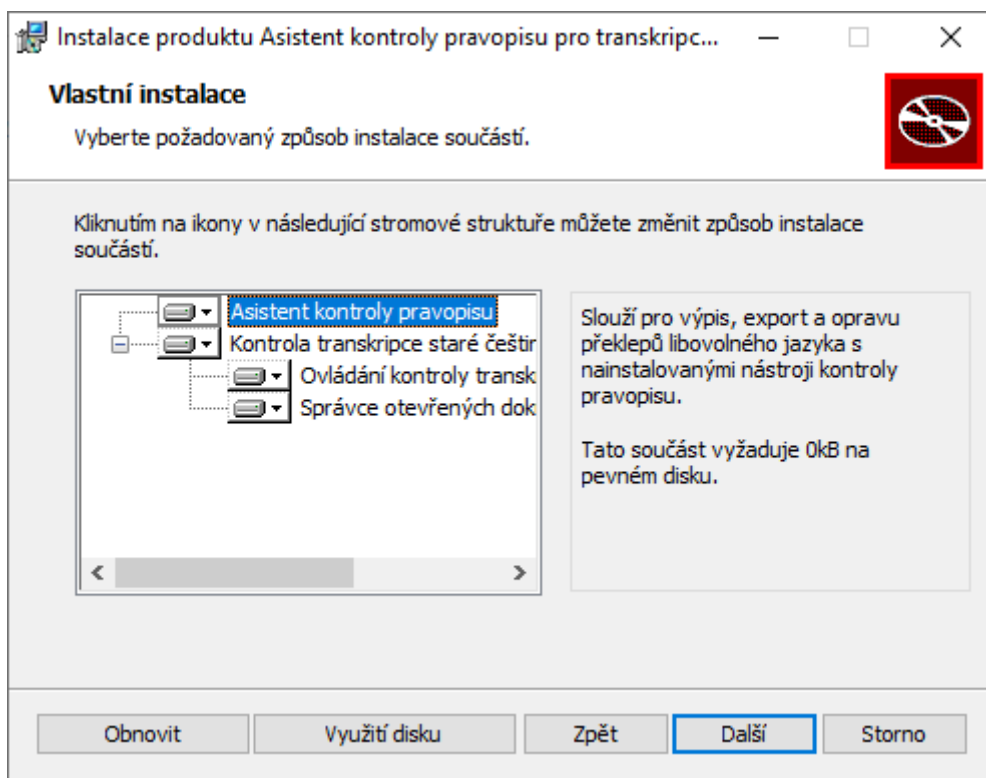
Instalace produktu Asistent kontroly pravopisu pro transkripc...

Vlastní instalace

Vyberte požadovaný způsob instalace součástí.

Kliknutím na ikony v následující stromové struktuře můžete změnit způsob instalace součástí.

Asistent kontroly pravopisu
Kontrola transkripce staré češtir
Ovládání kontroly transk
Správce otevřených dok

Slouží pro výpis, export a opravu překlepů libovolného jazyka s nainstalovanými nástroji kontroly pravopisu.

Tato součást vyžaduje 0kB na pevném disku.

Obnovit
Využití disku
Zpět
Další
Storno